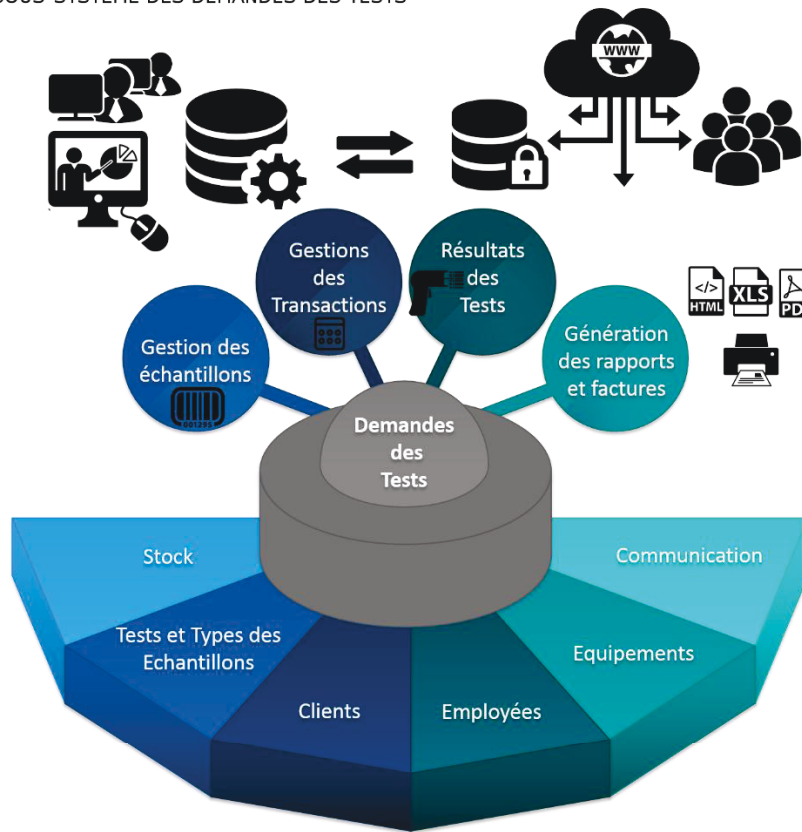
SOUS-SYSTÈME DES DEMANDES DES TESTS

WWW

Gestions des Transactions

Résultats des Tests

HTML XLS PD

Gestion des échantillons

Génération des rapports et factures

Demandes des Tests

Stock

Communication

Tests et Types des Echantillons

Equipements

Clients

Employées